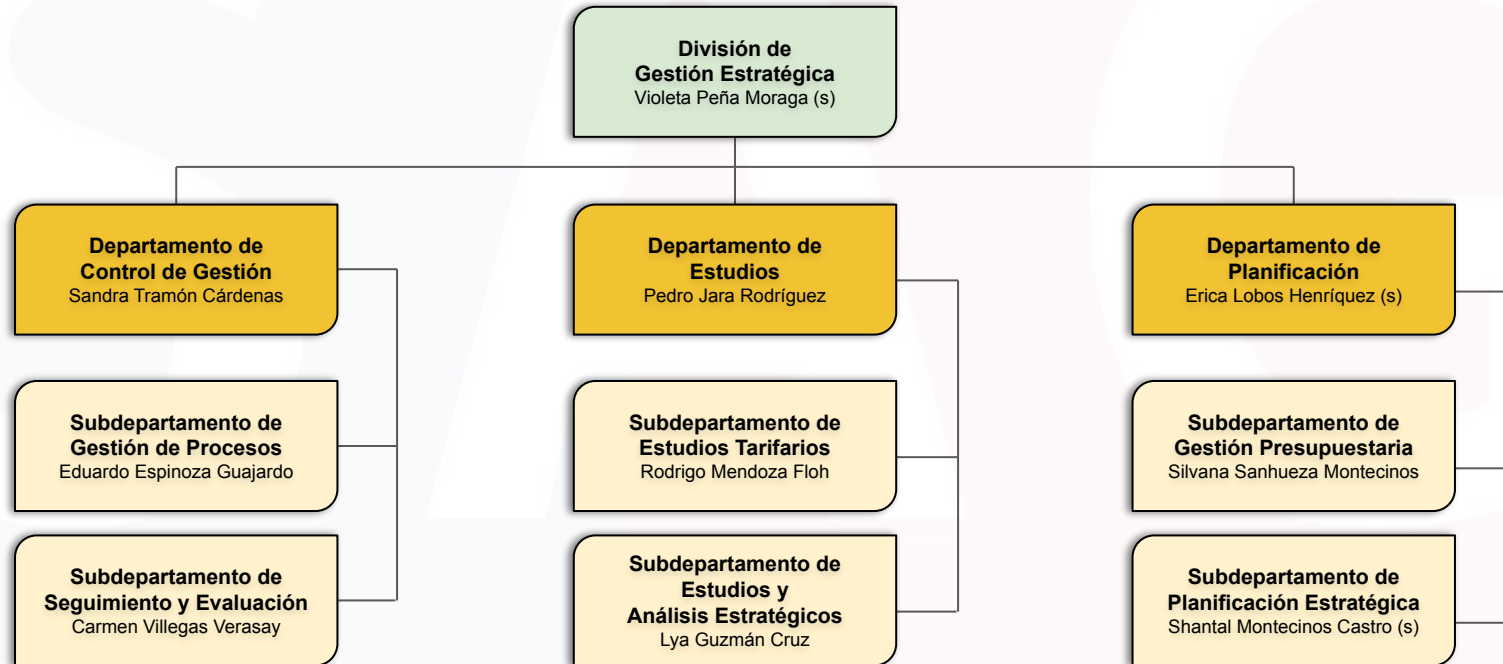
División de
Gestión Estratégica
Violeta Peña Moraga (s)

Departamento de
Control de Gestión
Sandra Tramón Cárdenas

Subdepartamento de
Gestión de Procesos
Eduardo Espinoza Guajardo

Subdepartamento de
Seguimiento y Evaluación
Carmen Villegas Verasay

Departamento de
Estudios
Pedro Jara Rodríguez

Subdepartamento de
Estudios Tarifarios
Rodrigo Mendoza Floh

Subdepartamento de
Estudios y
Análisis Estratégicos
Lya Guzmán Cruz

Departamento de
Planificación
Erica Lobos Henríquez (s)

Subdepartamento de
Gestión Presupuestaria
Silvana Sanhueza Montecinos

Subdepartamento de
Planificación Estratégica
Shantal Montecinos Castro (s)